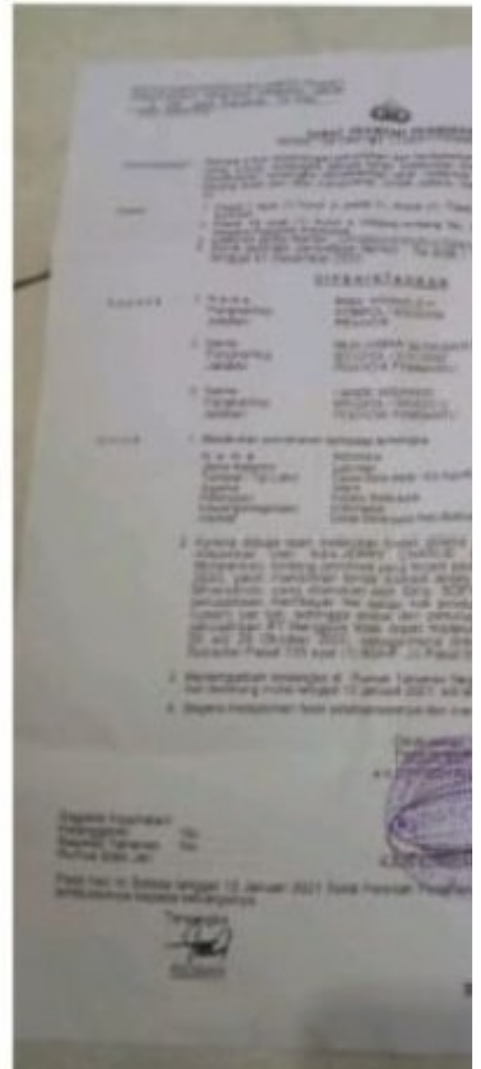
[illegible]

SURAT PERINTAH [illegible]

Pertimbangan : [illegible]

Dasar : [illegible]

DIPERINTAHKAN

Kepada : 1. Nama : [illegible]
Pangkat/Nrp : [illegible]
Jabatan : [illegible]

2. Nama : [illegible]
Pangkat/Nrp : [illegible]
Jabatan : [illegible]

3. Nama : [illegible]
Pangkat/Nrp : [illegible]
Jabatan : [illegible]

Untuk : 1. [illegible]
Nama : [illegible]
Jenis Kelamin : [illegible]
Tempat / Tgl Lahir : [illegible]
Agama : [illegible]
Pekerjaan : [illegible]
Kewarganegaraan : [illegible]
Alamat : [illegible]

2. Karena diduga keras melakukan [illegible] 20 s/d 29 Oktober 2021 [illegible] Pasal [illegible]

3. Menempatkan tersangka di Rumah Tahanan Negara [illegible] 13 Januari 2021 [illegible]

4. Segera melaporkan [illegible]

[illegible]

Tembusan :
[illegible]

Pada hari ini Selasa tanggal 12 Januari 2021 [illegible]

Tersangka

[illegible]